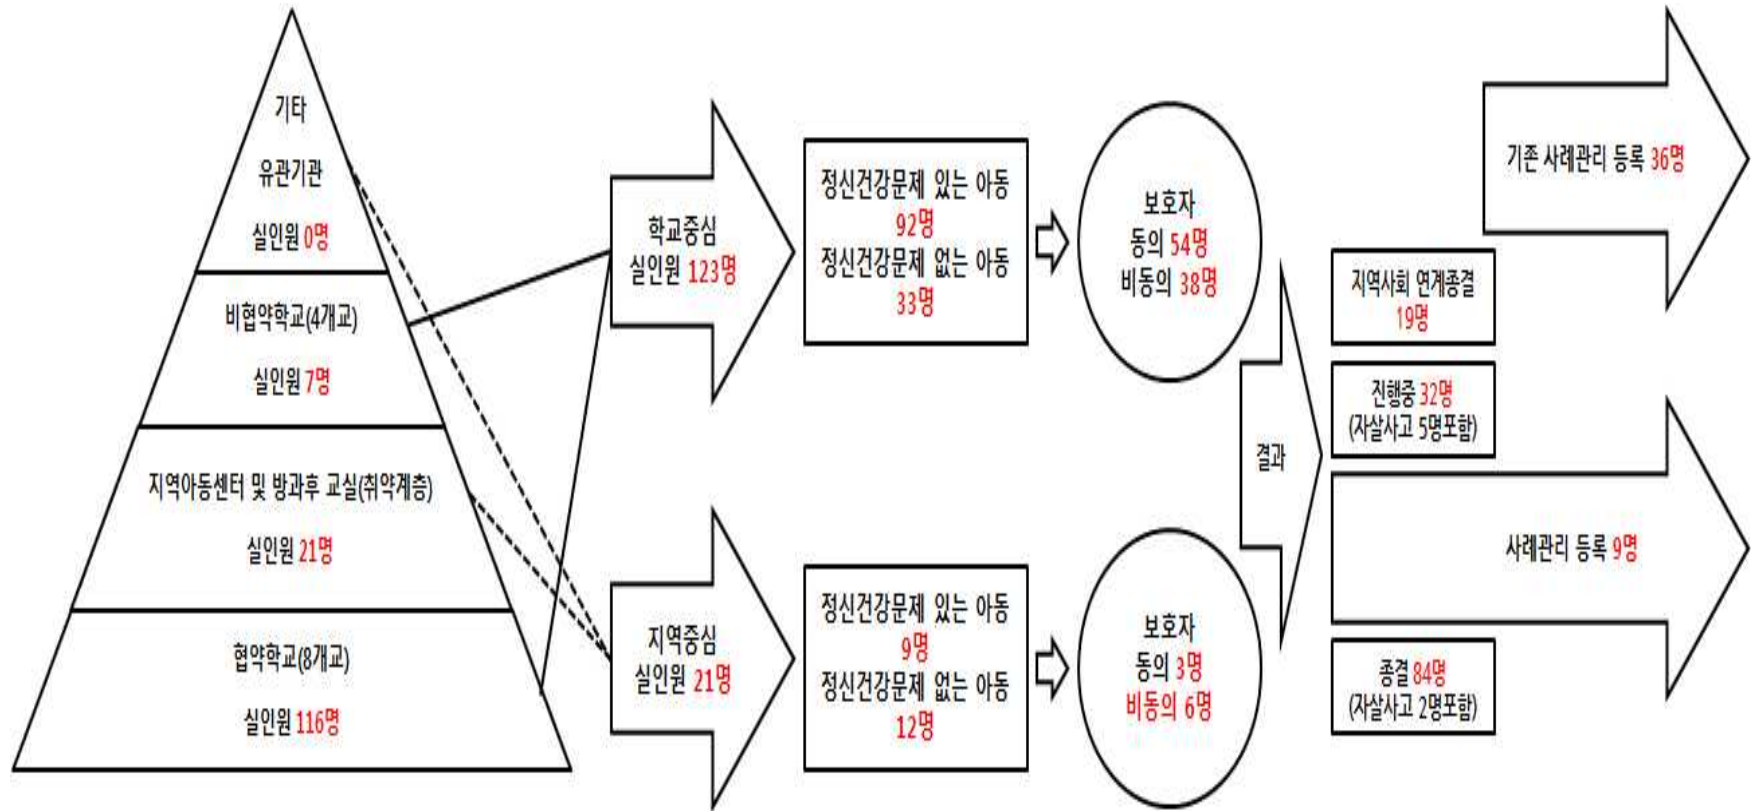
기타
유관기관
실인원 0명

비협약학교(4개교)
실인원 7명

지역아동센터 및 방과후 교실(취약계층)
실인원 21명

협약학교(8개교)
실인원 116명

학교중심
실인원 123명

정신건강문제 있는 아동
92명
정신건강문제 없는 아동
33명

보호자
동의 54명
비동의 38명

지역중심
실인원 21명

정신건강문제 있는 아동
9명
정신건강문제 없는 아동
12명

보호자
동의 3명
비동의 6명

결과

기존 사례관리 등록 36명

지역사회 연계종결
19명

진행중 32명
(자살사고 5명포함)

사례관리 등록 9명

종결 84명
(자살사고 2명포함)